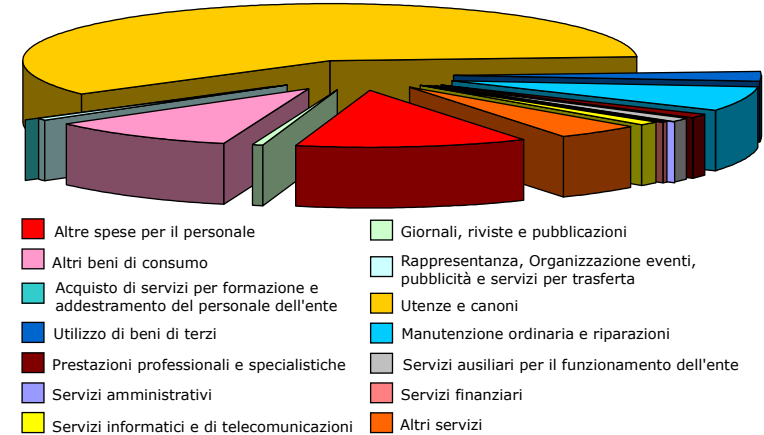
Altre spese per il personale

Altri beni di consumo

Acquisto di servizi per formazione e addestramento del personale dell'ente

Utilizzo di beni di terzi

Prestazioni professionali e specialistiche

Servizi amministrativi

Servizi informatici e di telecomunicazioni

Giornali, riviste e pubblicazioni

Rappresentanza, Organizzazione eventi, pubblicità e servizi per trasferta

Utenze e canoni

Manutenzione ordinaria e riparazioni

Servizi ausiliari per il funzionamento dell'ente

Servizi finanziari

Altri servizi